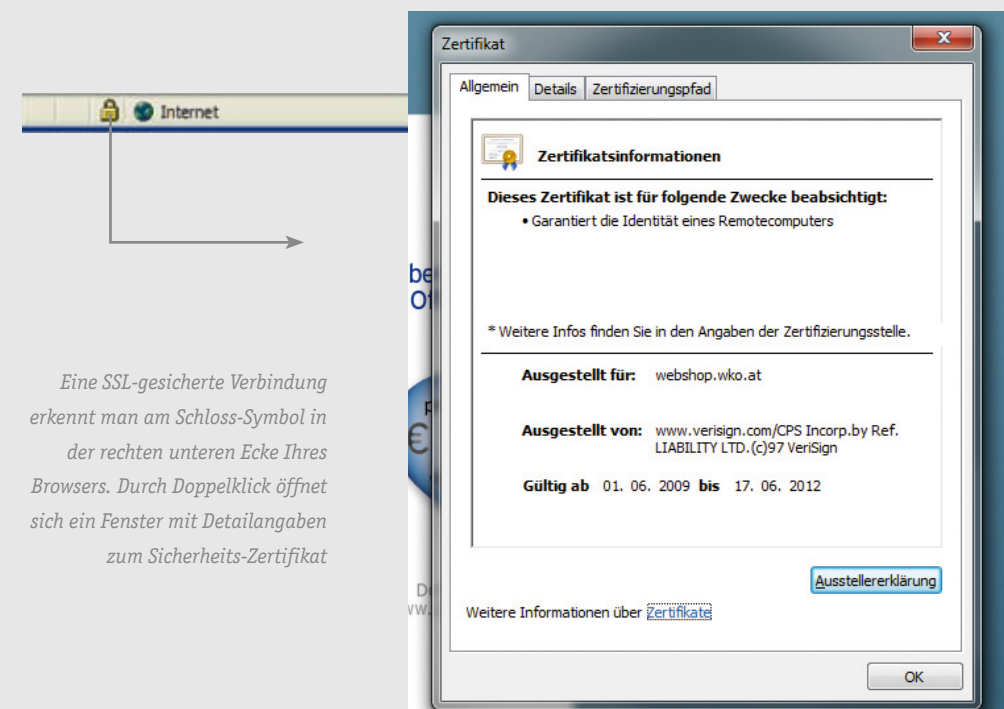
Internet

Eine SSL-gesicherte Verbindung erkennt man am Schloss-Symbol in der rechten unteren Ecke Ihres Browsers. Durch Doppelklick öffnet sich ein Fenster mit Detailangaben zum Sicherheits-Zertifikat

be
Of

€

D
vw.

Zertifikat

Allgemein | Details | Zertifizierungspfad

Zertifikatsinformationen

Dieses Zertifikat ist für folgende Zwecke beabsichtigt:

• Garantiert die Identität eines Remotecomputers

* Weitere Infos finden Sie in den Angaben der Zertifizierungsstelle.

Ausgestellt für: webshop.wko.at

Ausgestellt von: www.verisign.com/CPS Incorp.by Ref. LIABILITY LTD.(c)97 VeriSign

Gültig ab 01. 06. 2009 bis 17. 06. 2012

Ausstellererklärung

Weitere Informationen über Zertifikate

OK